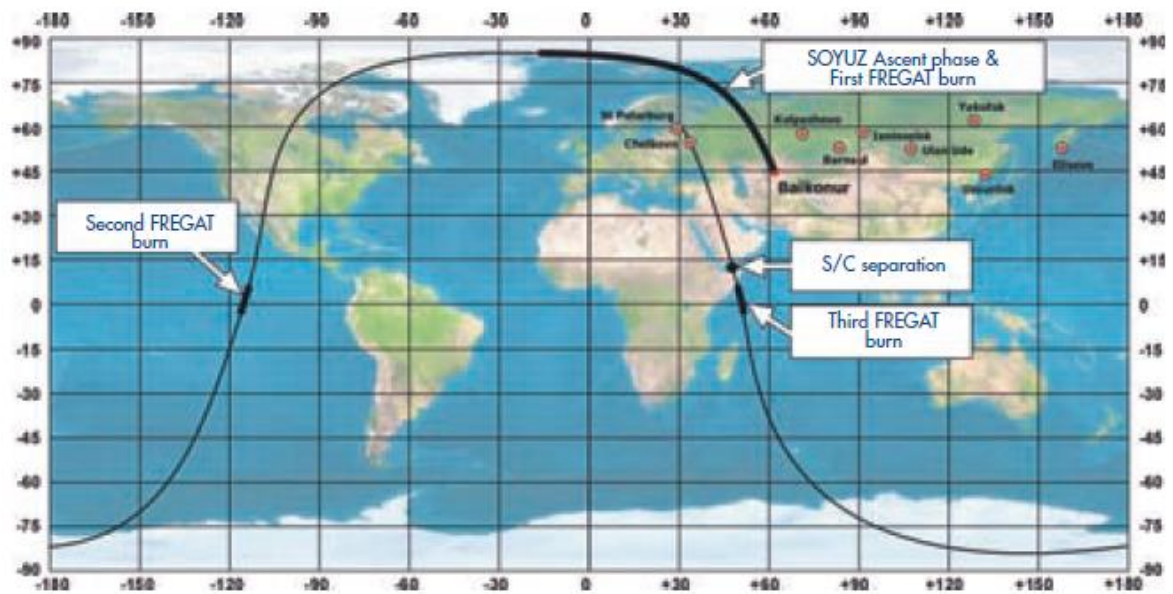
-180 -150 -120 -90 -60 -30 0 +30 +60 +90 +120 +150 +180

+90 +75 +60 +45 +30 +15 0 -15 -30 -45 -60 -75 -90

SOYUZ Ascent phase & First FREGAT burn

St Petersburg

Chelkovo

Kolpashevo

Yakutsk

Jeniseisk

Barnaul

Ulan Ude

Ussuriisk

Elisovo

Baikonur

Second FREGAT burn

S/C separation

Third FREGAT burn

+90 +75 +60 +45 +30 +15 0 -15 -30 -45 -60 -75 -90

-180 -150 -120 -90 -60 -30 0 +30 +60 +90 +120 +150 +180